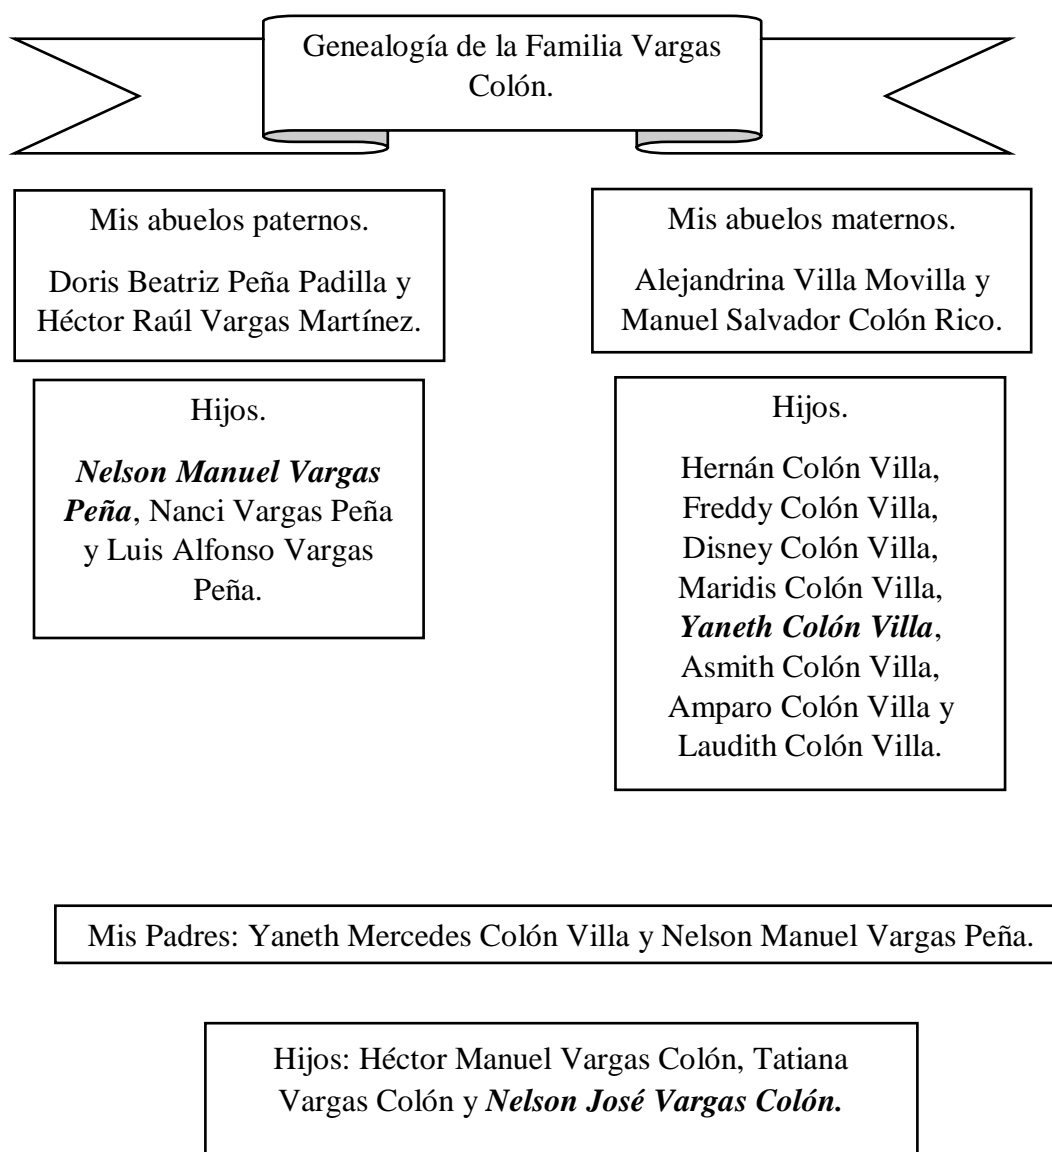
Genealogía de la Familia Vargas Colón.

Mis abuelos paternos.

Doris Beatriz Peña Padilla y Héctor Raúl Vargas Martínez.

Hijos.

Nelson Manuel Vargas Peña, Nanci Vargas Peña y Luis Alfonso Vargas Peña.

Mis abuelos maternos.

Alejandrina Villa Movilla y Manuel Salvador Colón Rico.

Hijos.

Hernán Colón Villa, Freddy Colón Villa, Disney Colón Villa, Maridis Colón Villa, Yaneth Colón Villa, Asmith Colón Villa, Amparo Colón Villa y Laudith Colón Villa.

Mis Padres: Yaneth Mercedes Colón Villa y Nelson Manuel Vargas Peña.

Hijos: Héctor Manuel Vargas Colón, Tatiana Vargas Colón y Nelson José Vargas Colón.